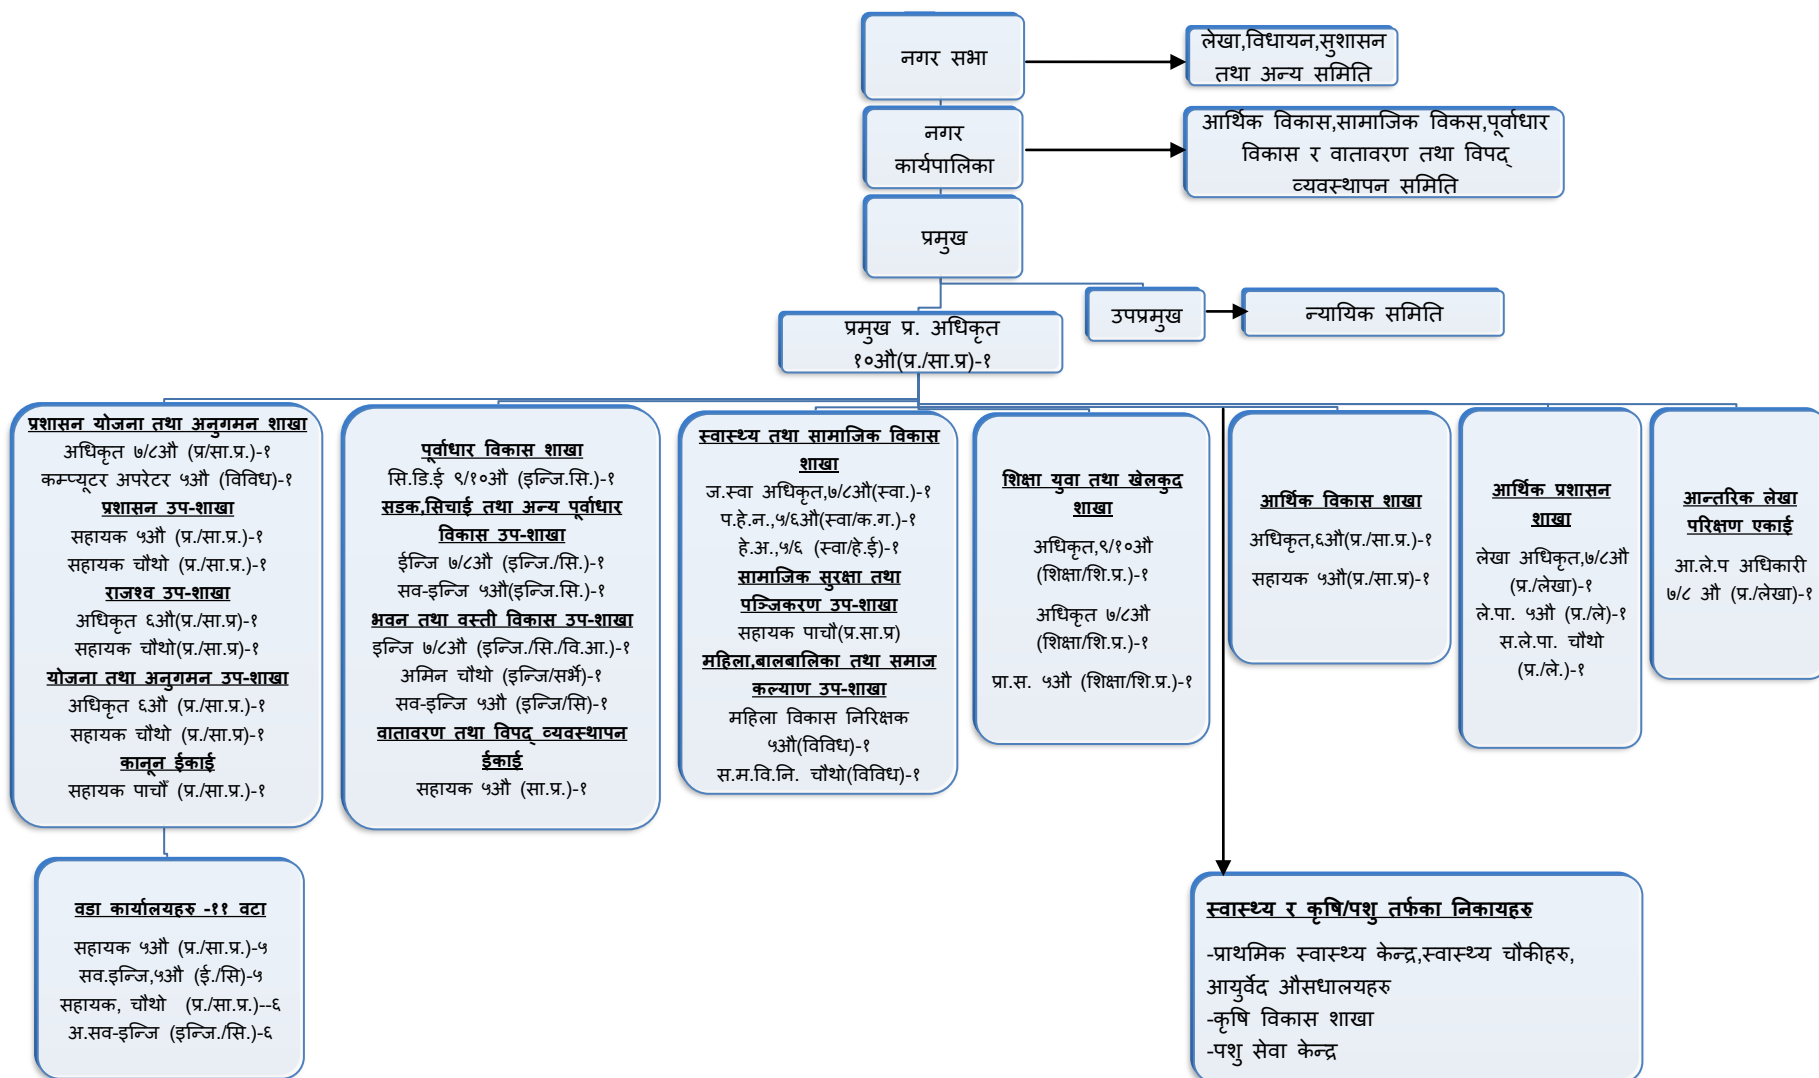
नगर सभा

लेखा,विधायन,सुशासन तथा अन्य समिति

नगर कार्यपालिका

आर्थिक विकास,सामाजिक विकस,पूर्वाधार विकास र वातावरण तथा विपद् व्यवस्थापन समिति

प्रमुख

उपप्रमुख

न्यायिक समिति

प्रमुख प्र. अधिकृत १०औं(प्र./सा.प्र)-१

प्रशासन योजना तथा अनुगमन शाखा
अधिकृत ७/८औं (प्र/सा.प्र.)-१
कम्प्यूटर अपरेटर ५औं (विविध)-१
प्रशासन उप-शाखा
सहायक ५औं (प्र./सा.प्र.)-१
सहायक चौथो (प्र./सा.प्र.)-१
राजश्व उप-शाखा
अधिकृत ६औं(प्र./सा.प्र)-१
सहायक चौथो(प्र./सा.प्र)-१
योजना तथा अनुगमन उप-शाखा
अधिकृत ६औं (प्र./सा.प्र.)-१
सहायक चौथो (प्र./सा.प्र.)-१
कानून ईकाई
सहायक पाचौं (प्र./सा.प्र.)-१

पूर्वाधार विकास शाखा
सि.डि.ई ९/१०औं (इन्जि.सि.)-१
सडक,सिचाई तथा अन्य पूर्वाधार विकास उप-शाखा
ईन्जि ७/८औं (इन्जि./सि.)-१
सव-इन्जि ५औं(इन्जि.सि.)-१
भवन तथा वस्ती विकास उप-शाखा
इन्जि ७/८औं (इन्जि./सि./वि.आ.)-१
अमिन चौथो (इन्जि/सर्भे)-१
सव-इन्जि ५औं (इन्जि/सि)-१
वातावरण तथा विपद् व्यवस्थापन ईकाई
सहायक ५औं (सा.प्र.)-१

स्वास्थ्य तथा सामाजिक विकास शाखा
ज.स्वा अधिकृत,७/८औं(स्वा.)-१
प.हे.न.,५/६औं(स्वा/क.ग.)-१
हे.अ.,५/६ (स्वा/हे.ई)-१
सामाजिक सुरक्षा तथा पञ्जिकरण उप-शाखा
सहायक पाचौं(प्र.सा.प्र)
महिला,बालबालिका तथा समाज कल्याण उप-शाखा
महिला विकास निरिक्षक ५औं(विविध)-१
स.म.वि.नि. चौथो(विविध)-१

शिक्षा युवा तथा खेलकुद शाखा
अधिकृत,९/१०औं (शिक्षा/शि.प्र.)-१
अधिकृत ७/८औं (शिक्षा/शि.प्र.)-१
प्रा.स. ५औं (शिक्षा/शि.प्र.)-१

आर्थिक विकास शाखा
अधिकृत,६औं(प्र./सा.प्र.)-१
सहायक ५औं(प्र./सा.प्र)-१

आर्थिक प्रशासन शाखा
लेखा अधिकृत,७/८औं (प्र./लेखा)-१
ले.पा. ५औं (प्र./ले)-१
स.ले.पा. चौथो (प्र./ले.)-१

आन्तरिक लेखा परिक्षण एकाई
आ.ले.प अधिकारी ७/८ औं (प्र./लेखा)-१

वडा कार्यालयहरु -११ वटा
सहायक ५औं (प्र./सा.प्र.)-५
सव.इन्जि,५औं (ई./सि)-५
सहायक, चौथो (प्र./सा.प्र.)--६
अ.सव-इन्जि (इन्जि./सि.)-६

स्वास्थ्य र कृषि/पशु तर्फका निकायहरु
-प्राथमिक स्वास्थ्य केन्द्र,स्वास्थ्य चौकीहरु, आयुर्वेद औसधालयहरु
-कृषि विकास शाखा
-पशु सेवा केन्द्र